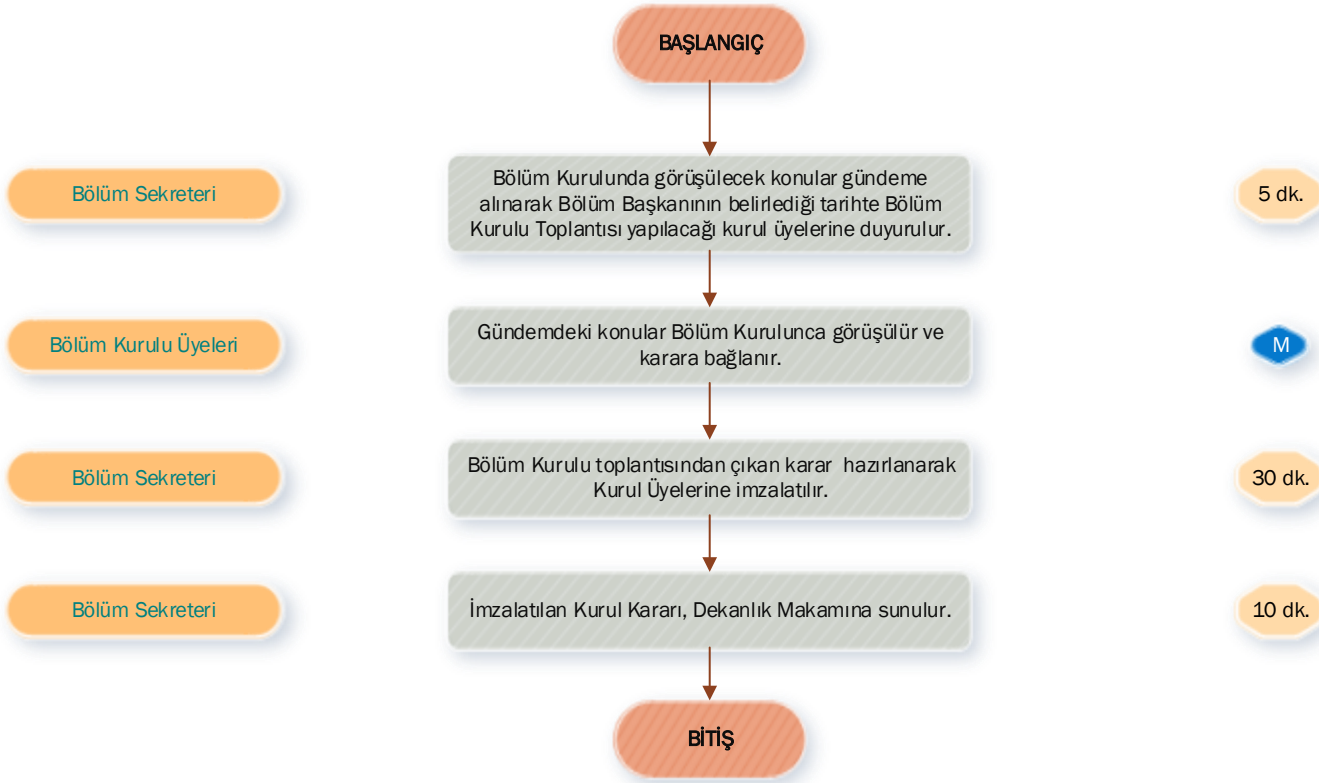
BAŞLANGIÇ

Bölüm Sekreteri

Bölüm Kurulunda görüşülecek konular gündeme alınarak Bölüm Başkanının belirlediği tarihte Bölüm Kurulu Toplantısı yapılacağı kurul üyelerine duyurulur.

5 dk.

Bölüm Kurulu Üyeleri

Gündemdeki konular Bölüm Kurulunca görüşülür ve karara bağlanır.

M

Bölüm Sekreteri

Bölüm Kurulu toplantısından çıkan karar hazırlanarak Kurul Üyelerine imzalatılır.

30 dk.

Bölüm Sekreteri

İmzalatılan Kurul Kararı, Dekanlık Makamına sunulur.

10 dk.

BİTİŞ